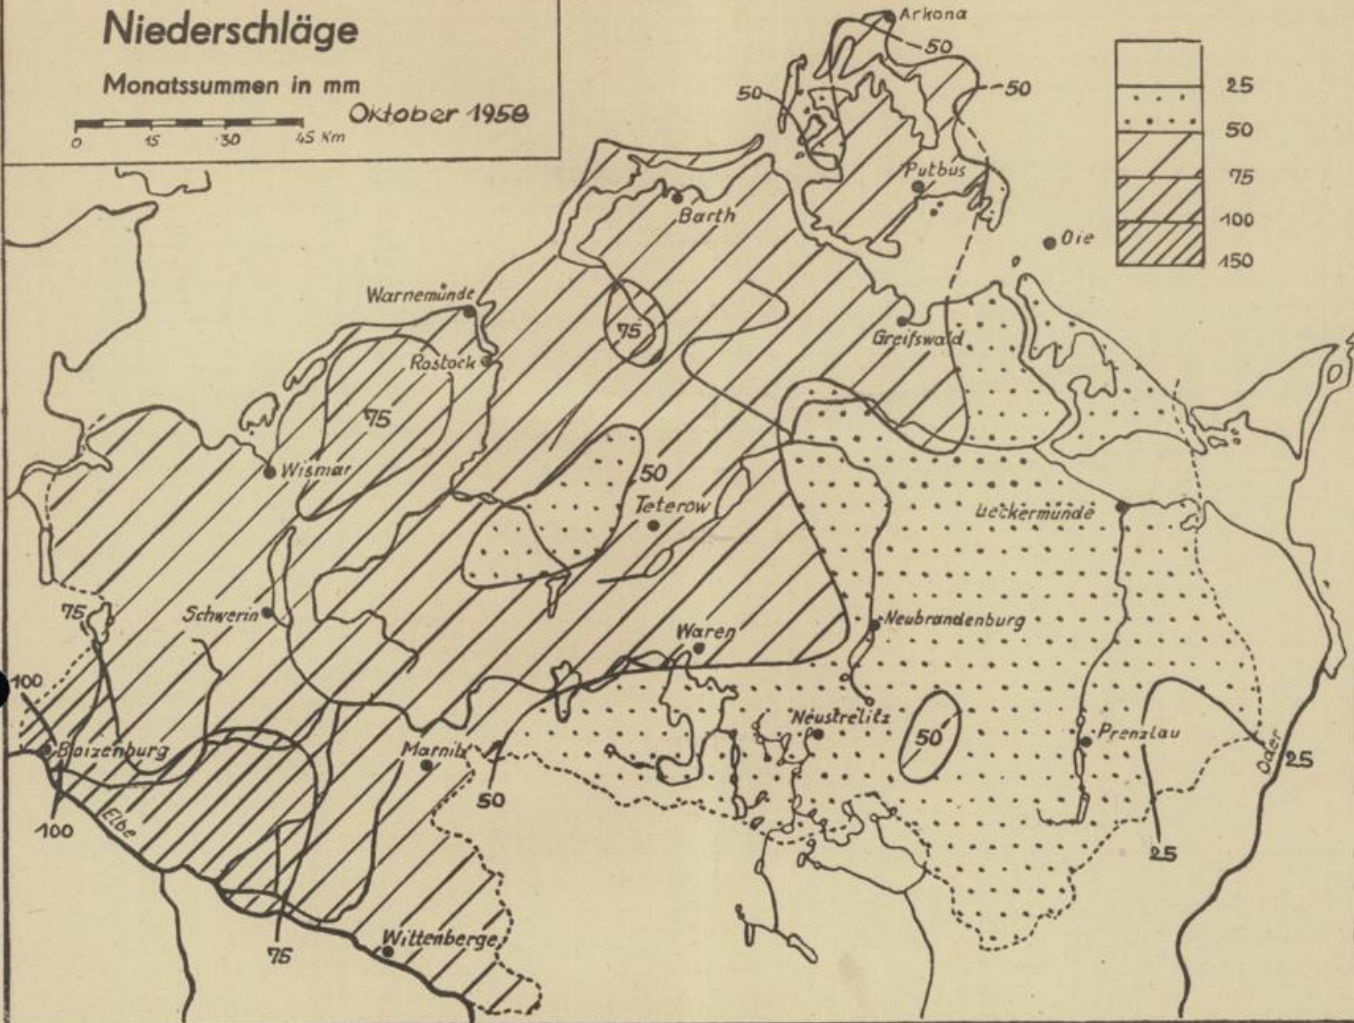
Niederschläge

Monatssummen in mm

Oktober 1958

0 15 30 45 Km

25
50
75
100
150

Arkona
50
50
50
Putbus
Oie
Barth
Warnemünde
75
Greifswald
Rostock
75
Wismar
50
Teterow
Ueckermünde
75
Schwerin
Waren
Neubrandenburg
100
Neustrelitz
50
Prenzlau
Boizenburg
Marnitz
50
Oder
25
100
Elbe
25
Wittenberge
75